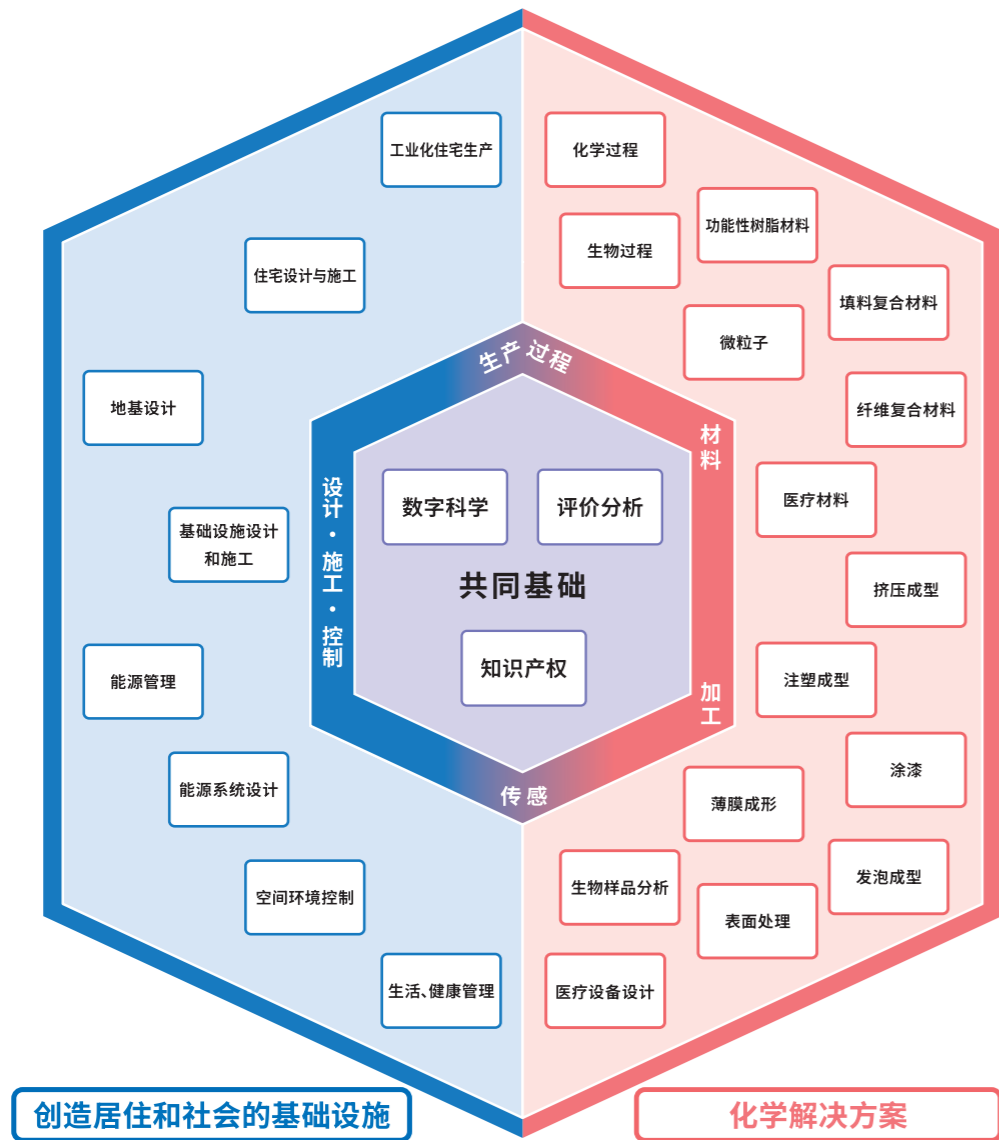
工业化住宅生产

住宅设计与施工

地基设计

基础设施设计和施工

能源管理

能源系统设计

空间环境控制

生活、健康管理

化学过程

生物过程

功能性树脂材料

填料复合材料

微粒子

纤维复合材料

医疗材料

挤压成型

注塑成型

涂漆

薄膜成形

发泡成型

生物样品分析

表面处理

医疗设备设计

生产过程

材料

加工

传感

设计・施工・控制

数字科学

评价分析

共同基础

知识产权

创造居住和社会的基础设施

化学解决方案